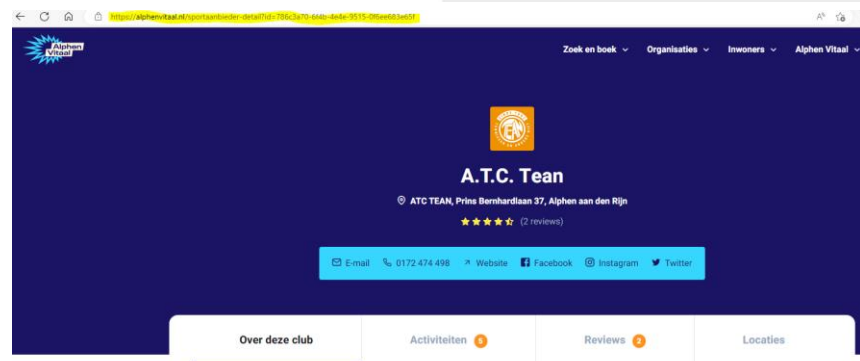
https://alphenvitaal.nl/sportaanbieder-detail?id=786c3a70-6f4b-4e4e-9515-0f6ee683e65f

Alphen Vitaal

Zoek en boek Organisaties Inwoners Alphen Vitaal

TEAN

A.T.C. Tean

ATC TEAN, Prins Bernhardlaan 37, Alphen aan den Rijn

(2 reviews)

E-mail 0172 474 498 Website Facebook Instagram Twitter

Over deze club Activiteiten 5 Reviews 2 Locaties